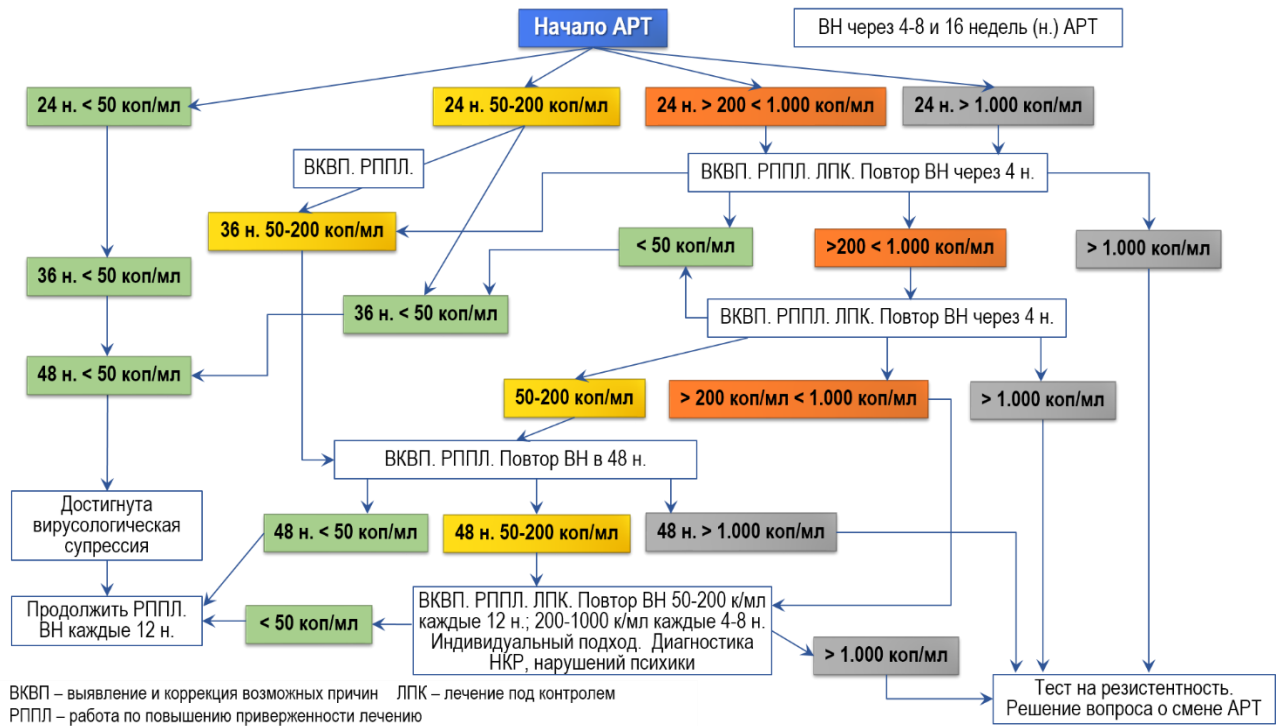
Начало АРТ

ВН через 4-8 и 16 недель (н.) АРТ

24 н. < 50 коп/мл

24 н. 50-200 коп/мл

24 н. > 200 < 1.000 коп/мл

24 н. > 1.000 коп/мл

ВКВП. РППЛ.

ВКВП. РППЛ. ЛПК. Повтор ВН через 4 н.

36 н. 50-200 коп/мл

< 50 коп/мл

>200 < 1.000 коп/мл

> 1.000 коп/мл

36 н. < 50 коп/мл

36 н. < 50 коп/мл

ВКВП. РППЛ. ЛПК. Повтор ВН через 4 н.

48 н. < 50 коп/мл

50-200 коп/мл

> 200 коп/мл < 1.000 коп/мл

> 1.000 коп/мл

ВКВП. РППЛ. Повтор ВН в 48 н.

Достигнута вирусологическая супрессия

48 н. < 50 коп/мл

48 н. 50-200 коп/мл

48 н. > 1.000 коп/мл

Продолжить РППЛ. ВН каждые 12 н.

< 50 коп/мл

ВКВП. РППЛ. ЛПК. Повтор ВН 50-200 к/мл каждые 12 н.; 200-1000 к/мл каждые 4-8 н. Индивидуальный подход. Диагностика НКР, нарушений психики

> 1.000 коп/мл

Тест на резистентность. Решение вопроса о смене АРТ

ВКВП – выявление и коррекция возможных причин ЛПК – лечение под контролем
РППЛ – работа по повышению приверженности лечению